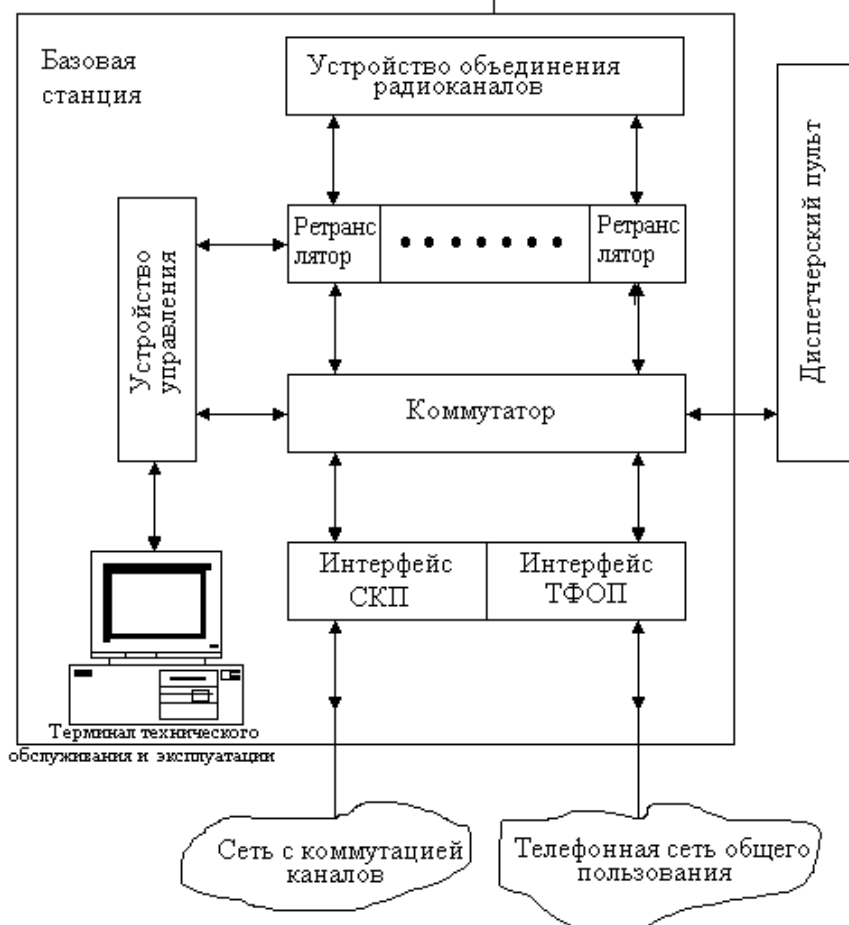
Базовая станция

Устройство объединения радиоканалов

Диспетчерский пульт

Устройство управления

Ретранслятор

• • • • • • •

Ретранслятор

Коммутатор

Интерфейс СКП

Интерфейс ТФОП

Терминал технического обслуживания и эксплуатации

Сеть с коммутацией каналов

Телефонная сеть общего пользования